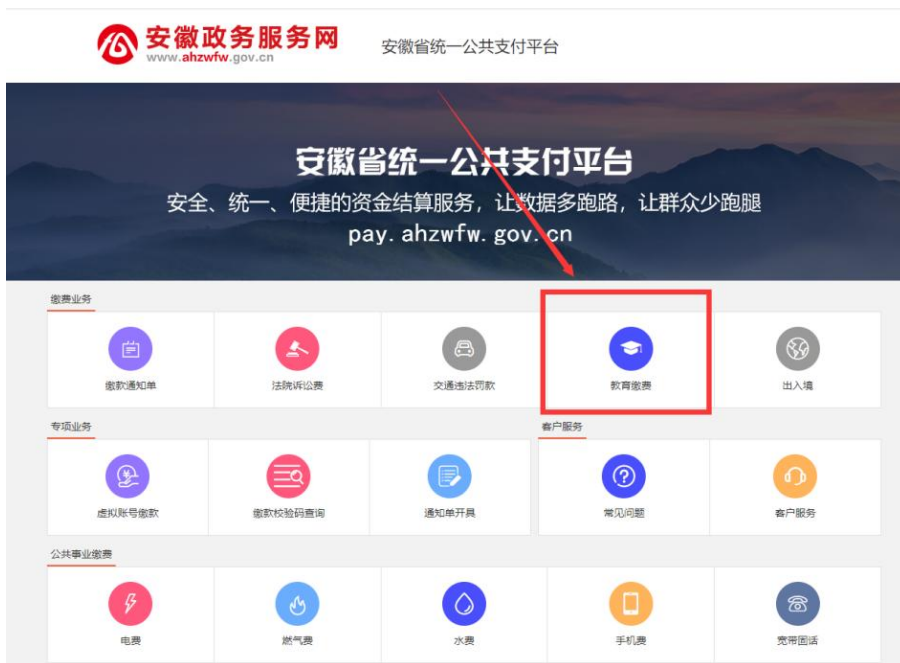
安徽政务服务网
www.ahzwfw.gov.cn

安徽省统一公共支付平台

安徽省统一公共支付平台
安全、统一、便捷的资金结算服务，让数据多跑路，让群众少跑腿
pay.ahzwfw.gov.cn

缴费业务

缴款通知单
法院诉讼费
交通违法罚款
教育缴费
出入境

专项业务

虚拟账号缴款
缴款校验码查询
通知单开具

客户服务

常见问题
客户服务

公共事业缴费

电费
燃气费
水费
手机费
宽带固话